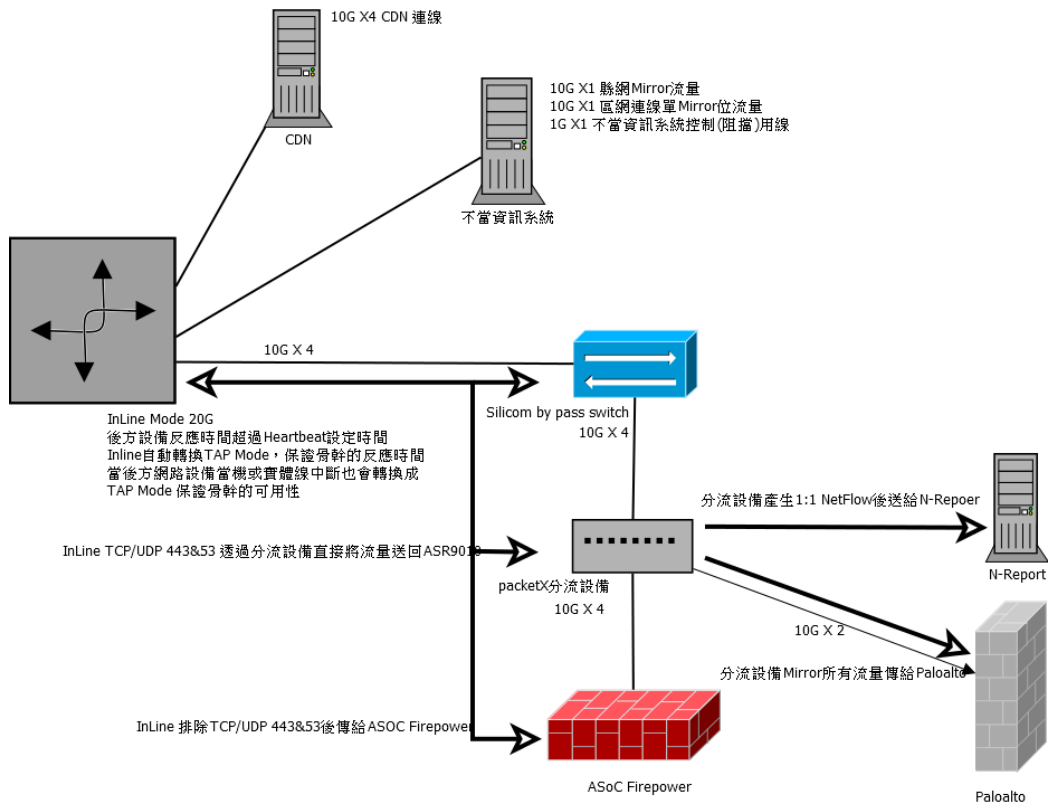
10G X4 CDN 連線

CDN

10G X1 縣網Mirror流量
10G X1 區網連線單Mirror位流量
1G X1 不當資訊系統控制(阻擋)用線

不當資訊系統

10G X 4

Silicom by pass switch

10G X 4

InLine Mode 20G
後方設備反應時間超過Heartbeat設定時間
Inline自動轉換TAP Mode，保證骨幹的反應時間
當後方網路設備當機或實體線中斷也會轉換成
TAP Mode 保證骨幹的可用性

分流設備產生1:1 NetFlow後送給N-Repoer

N-Report

InLine TCP/UDP 443&53 透過分流設備直接將流量送回ASR9010

packetX分流設備

10G X 4

10G X 2

分流設備Mirror所有流量傳給Paloalto

InLine 排除TCP/UDP 443&53後傳給ASOC Firepower

ASoC Firepower

Paloalto